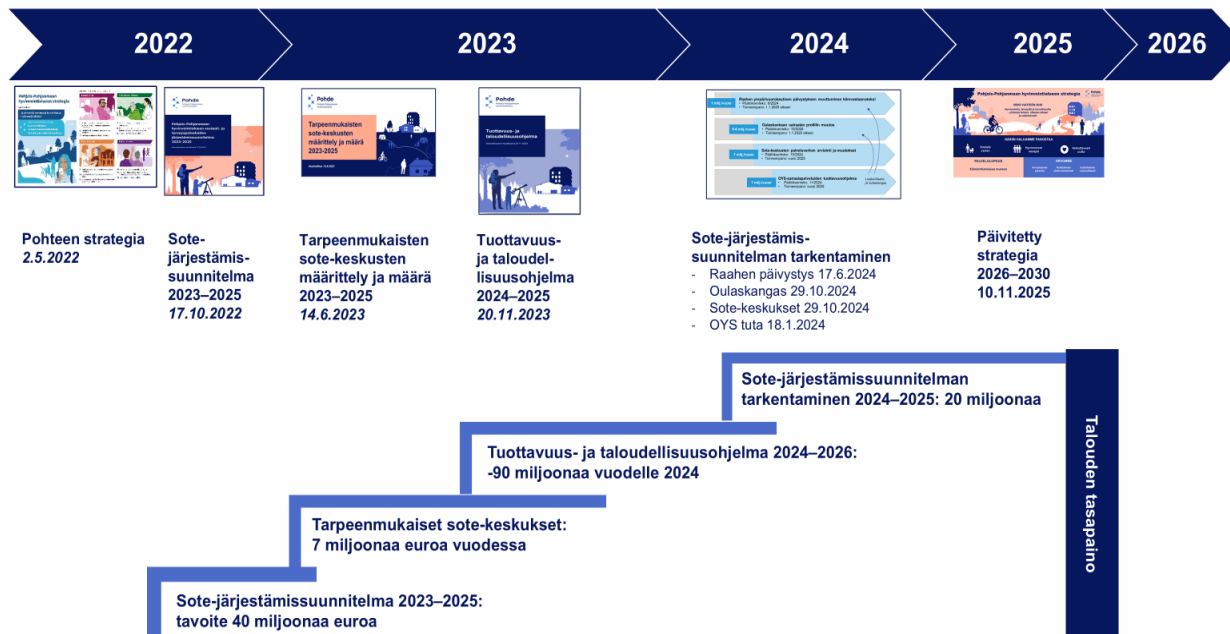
2022

2023

2024

2025

2026

Pohteen strategia
2.5.2022

Sote-järjestämissuunnitelma 2023–2025
17.10.2022

Tarpeenmukaisten sote-keskusten määrittely ja määrä 2023–2025
14.6.2023

Tuottavuus- ja taloudellisuusohjelma 2024–2025
20.11.2023

Sote-järjestämissuunnitelman tarkentaminen
- Raahen päivystys 17.6.2024
- Oulaskangas 29.10.2024
- Sote-keskukset 29.10.2024
- OYS tuta 18.1.2024

Päivitetty strategia 2026–2030
10.11.2025

Sote-järjestämissuunnitelman tarkentaminen 2024–2025: 20 miljoonaa

Tuottavuus- ja taloudellisuusohjelma 2024–2026: -90 miljoonaa vuodelle 2024

Tarpeenmukaiset sote-keskukset: 7 miljoonaa euroa vuodessa

Sote-järjestämissuunnitelma 2023–2025: tavoite 40 miljoonaa euroa

Talouden tasapaino

Pohde

Tarpeenmukaisten sote-keskusten määrittely ja määrä 2023-2025

Tuottavuus- ja taloudellisuusohjelma

Pohjois-Pohjanmaan hyvinvointialueen strategia

Pohjois-Pohjanmaan hyvinvointialueen strategia